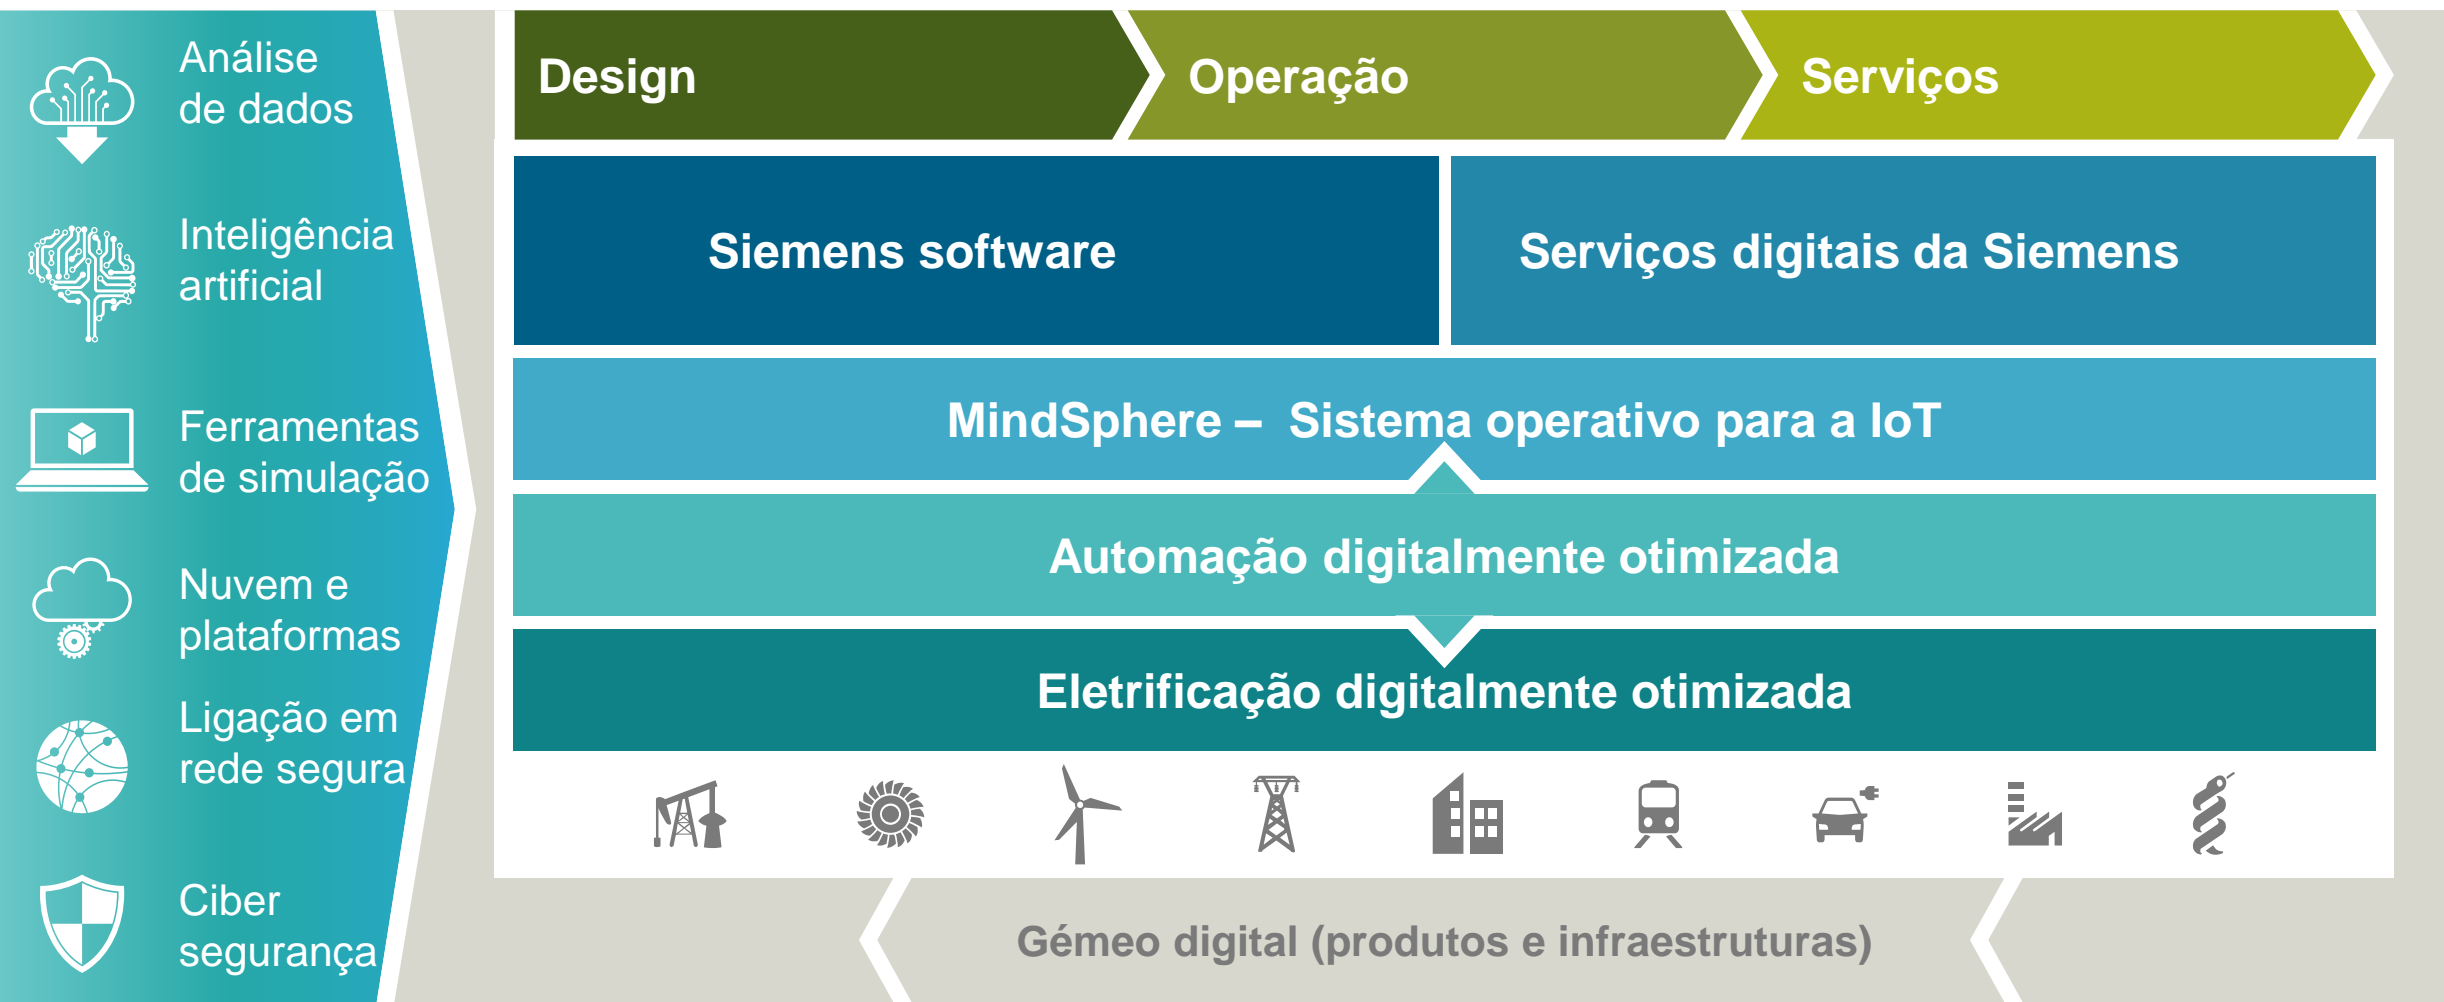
Análise de dados

Inteligência artificial

Ferramentas de simulação

Nuvem e plataformas

Ligação em rede segura

Ciber segurança

Design

Operação

Serviços

Siemens software

Serviços digitais da Siemens

MindSphere – Sistema operativo para a IoT

Automação digitalmente otimizada

Eletrificação digitalmente otimizada

Gémeo digital (produtos e infraestruturas)